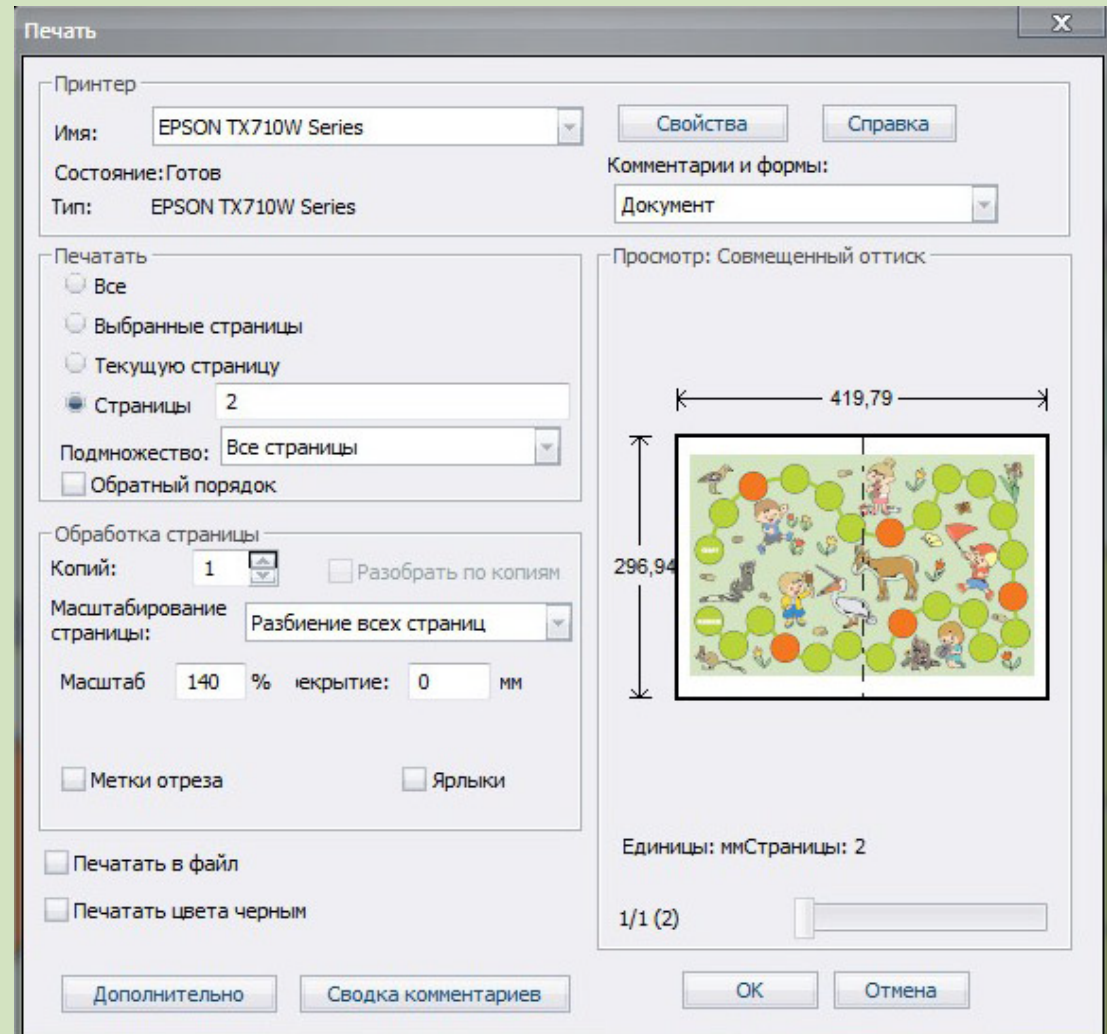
Печать

X

Принтер

Имя: EPSON TX710W Series

Свойства

Справка

Состояние: Готов

Комментарии и формы:

Тип: EPSON TX710W Series

Документ

Печатать

Все

Выбранные страницы

Текущую страницу

Страницы 2

Подмножество: Все страницы

Обратный порядок

Просмотр: Совмещенный оттиск

419,79

296,94

Обработка страницы

Копий: 1

Разобрать по копиям

Масштабирование страницы: Разбиение всех страниц

Масштаб 140 % ıекрытие: 0 мм

Метки отреза

Ярлыки

Единицы: ммСтраницы: 2

Печатать в файл

Печатать цвета черным

1/1 (2)

Дополнительно

Сводка комментариев

OK

Отмена